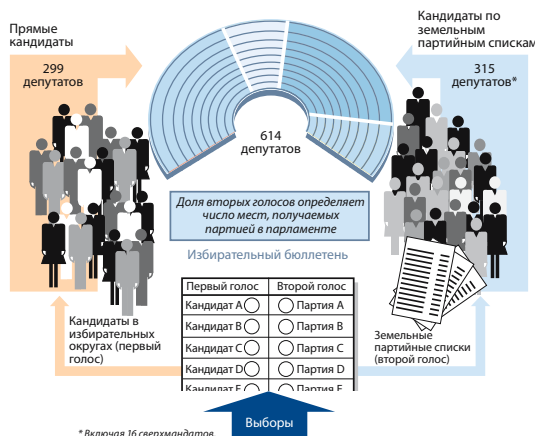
Прямые кандидаты

299 депутатов

Кандидаты по земельным партийным спискам

315 депутатов*

614 депутатов

Доля вторых голосов определяет число мест, получаемых партией в парламенте

Избирательный бюллетень

| Первый голос | Второй голос |
|---|---|
| Кандидат A | Партия A |
| Кандидат B | Партия B |
| Кандидат C | Партия C |
| Кандидат D | Партия D |
| Кандидат E | Партия E |

Кандидаты в избирательных округах (первый голос)

Земельные партийные списки (второй голос)

Выборы

* Включая 16 сверхмандатов